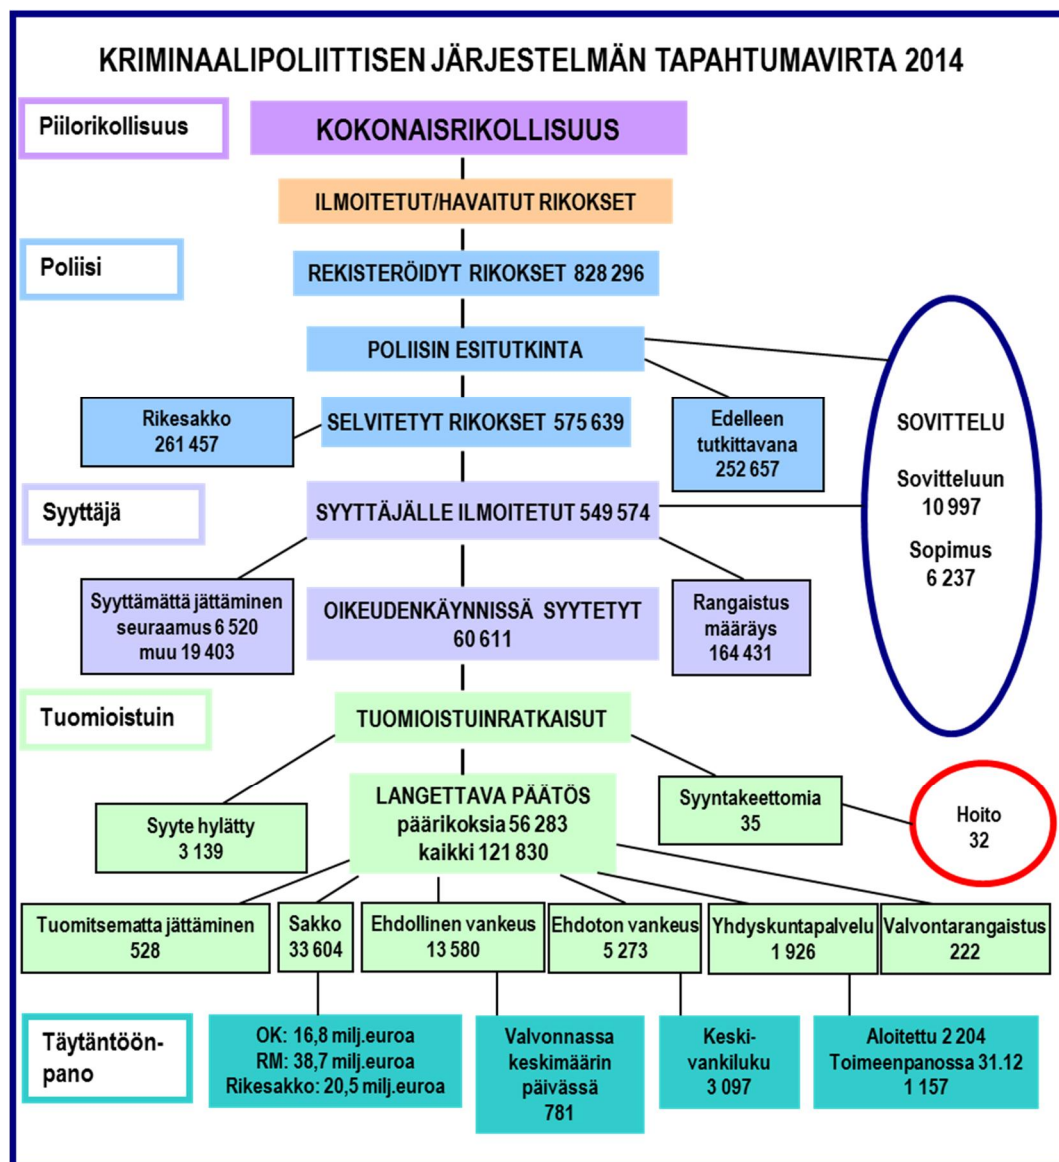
KRIMINAALIPOLIITTISEN JÄRJESTELMÄN TAPAHTUMAVIRTA 2014

Piilorikollisuus

KOKONAISRIKOLLISUUS

ILMOITETUT/HAVAITUT RIKOKSET

Poliisi

REKISTERÖIDYT RIKOKSET 828 296

POLIISIN ESITUTKINTA

Rikesakko 261 457

SELVITETYT RIKOKSET 575 639

Edelleen tutkittavana 252 657

SOVITTELU

Sovitteluun 10 997

Sopimus 6 237

Syyttäjä

SYYTTÄJÄLLE ILMOITETUT 549 574

Syyttämättä jättäminen seuraamus 6 520 muu 19 403

OIKEUDENKÄYNNISSÄ SYYTETYT 60 611

Rangaistus määräys 164 431

Tuomioistuin

TUOMIOISTUINRATKAISUT

Syyte hylätty 3 139

LANGETTAVA PÄÄTÖS päärikoksia 56 283 kaikki 121 830

Syyntakeettomia 35

Hoito 32

Tuomitsematta jättäminen 528

Sakko 33 604

Ehdollinen vankeus 13 580

Ehdoton vankeus 5 273

Yhdyskuntapalvelu 1 926

Valvontarangaistus 222

Täytäntöönpano

OK: 16,8 milj.euroa RM: 38,7 milj.euroa Rikesakko: 20,5 milj.euroa

Valvonnassa keskimäärin päivässä 781

Keski-vankiluku 3 097

Aloitettu 2 204 Toimeenpanossa 31.12 1 157